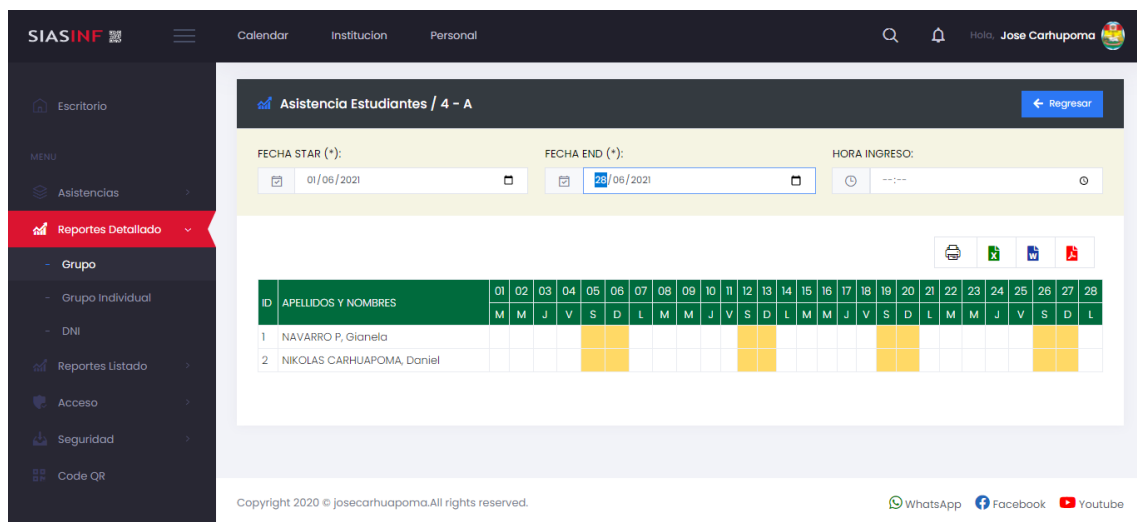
SIASINF

Calendar Institucion Personal

Hola, Jose Carhupoma

Escritorio

MENU

Asistencias

Reportes Detallado

- Grupo

- Grupo Individual

- DNI

Reportes Listado

Acceso

Seguridad

Code QR

Asistencia Estudiantes / 4 - A

Regresar

FECHA STAR (*):

01/06/2021

FECHA END (*):

28/06/2021

HORA INGRESO:

--:--

| ID | APELLIDOS Y NOMBRES | 01 | 02 | 03 | 04 | 05 | 06 | 07 | 08 | 09 | 10 | 11 | 12 | 13 | 14 | 15 | 16 | 17 | 18 | 19 | 20 | 21 | 22 | 23 | 24 | 25 | 26 | 27 | 28 |
|---|---|---|---|---|---|---|---|---|---|---|---|---|---|---|---|---|---|---|---|---|---|---|---|---|---|---|---|---|---|
| | | M | M | J | V | S | D | L | M | M | J | V | S | D | L | M | M | J | V | S | D | L | M | M | J | V | S | D | L |
| 1 | NAVARRO P, Gianela | | | | | | | | | | | | | | | | | | | | | | | | | | | | |
| 2 | NIKOLAS CARHUAPOMA, Daniel | | | | | | | | | | | | | | | | | | | | | | | | | | | | |

Copyright 2020 © josecarhuapoma.All rights reserved.

WhatsApp Facebook Youtube